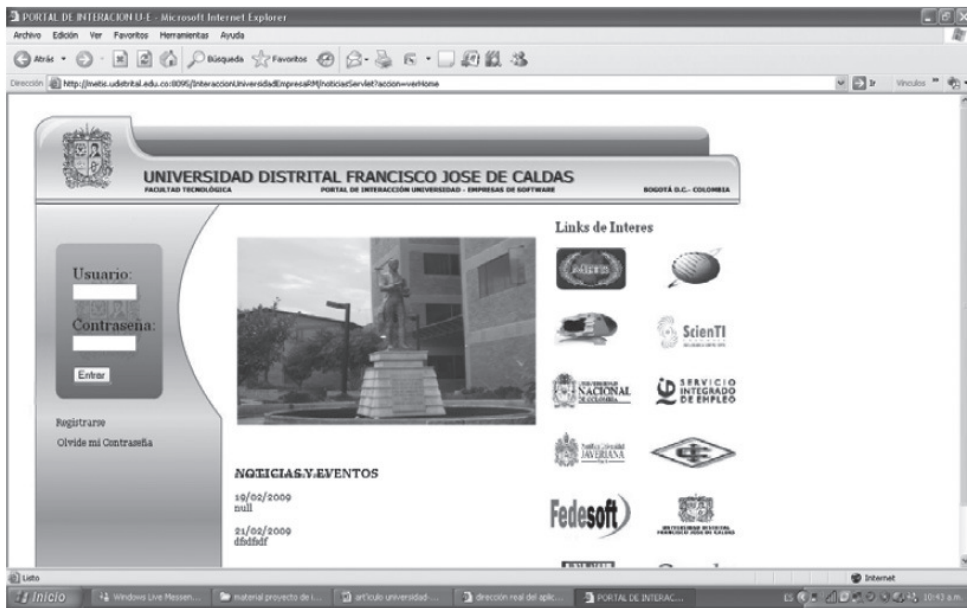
PORTAL DE INTERACION U-E - Microsoft Internet Explorer

Archivo Edición Ver Favoritos Herramientas Ayuda

Atrás Búsqueda Favoritos

Dirección http://metis.udistrital.edu.co:8095/InteraccionUniversidadEmpresaRM/NoticiasServlet?accion=verHome

Ir Vínculos

UNIVERSIDAD DISTRITAL FRANCISCO JOSE DE CALDAS

FACULTAD TECNOLÓGICA PORTAL DE INTERACCIÓN UNIVERSIDAD - EMPRESAS DE SOFTWARE BOGOTÁ D.C.- COLOMBIA

Usuario:

Contraseña:

Entrar

Registrarse

Olvide mi Contraseña

Links de Interes

ScienTI

UNIVERSIDAD NACIONAL DE COLOMBIA

SERVICIO INTEGRADO DE EMPLEO

Pontificia Universidad JAVERIANA

Fedesoft

UNIVERSIDAD DISTRITAL FRANCISCO JOSE DE CALDAS

NOTICIAS Y EVENTOS

19/02/2009
null

21/02/2009
dfdfdf

Listo

Internet

Inicio Windows Live Messen... material proyecto de i... articulo universidad-... direccion real del aplic... PORTAL DE INTERAC...

ES 10:43 a.m.